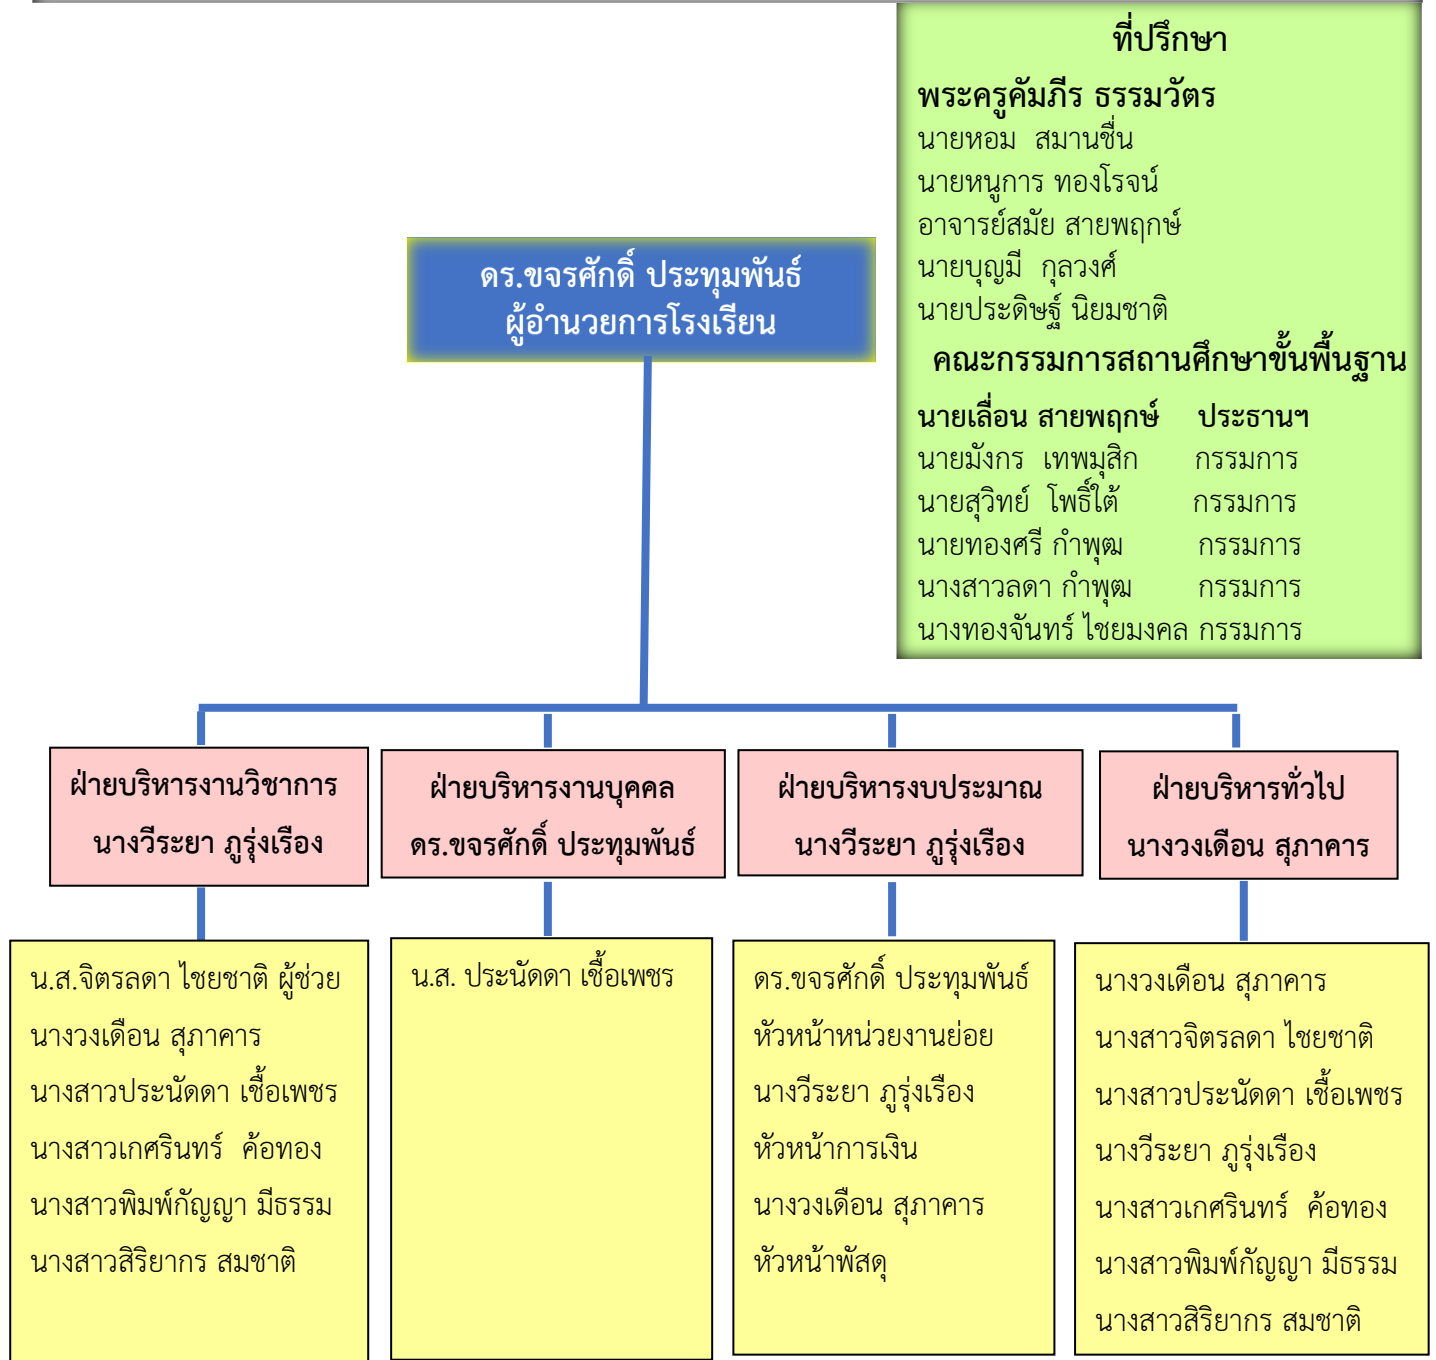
ที่ปรึกษา

พระครูคัมภีร ธรรมวัตร
นายหอม สมานชื่น
นายหนูการ ทองโรจน์
อาจารย์สมัย สายพฤกษ์
นายบุญมี กุลวงศ์
นายประดิษฐ์ นิยมชาติ

คณะกรรมการสถานศึกษาขั้นพื้นฐาน

| | |
|---|---|
| นายเลื่อน สายพฤกษ์ | ประธานฯ |
| นายมังกร เทพมุสิก | กรรมการ |
| นายสุวิทย์ โพธิ์ใต้ | กรรมการ |
| นายทองศรี กำพุฒ | กรรมการ |
| นางสาวลดา กำพุฒ | กรรมการ |
| นางทองจันทร์ ไชยมงคล | กรรมการ |

ดร.ขจรศักดิ์ ประทุมพันธ์
ผู้อำนวยการโรงเรียน

ฝ่ายบริหารงานวิชาการ
นางวีระยา ภูรุ่งเรือง

ฝ่ายบริหารงานบุคคล
ดร.ขจรศักดิ์ ประทุมพันธ์

ฝ่ายบริหารงบประมาณ
นางวีระยา ภูรุ่งเรือง

ฝ่ายบริหารทั่วไป
นางวงเดือน สุภาคาร

น.ส.จิตรลดา ไชยชาติ ผู้ช่วย
นางวงเดือน สุภาคาร
นางสาวประนัดดา เชื้อเพชร
นางสาวเกศรินทร์ ค้อทอง
นางสาวพิมพ์กัญญา มีธรรม
นางสาวสิริยากร สมชาติ

น.ส. ประนัดดา เชื้อเพชร

ดร.ขจรศักดิ์ ประทุมพันธ์
หัวหน้าหน่วยงานย่อย
นางวีระยา ภูรุ่งเรือง
หัวหน้าการเงิน
นางวงเดือน สุภาคาร
หัวหน้าพัสดุ

นางวงเดือน สุภาคาร
นางสาวจิตรลดา ไชยชาติ
นางสาวประนัดดา เชื้อเพชร
นางวีระยา ภูรุ่งเรือง
นางสาวเกศรินทร์ ค้อทอง
นางสาวพิมพ์กัญญา มีธรรม
นางสาวสิริยากร สมชาติ